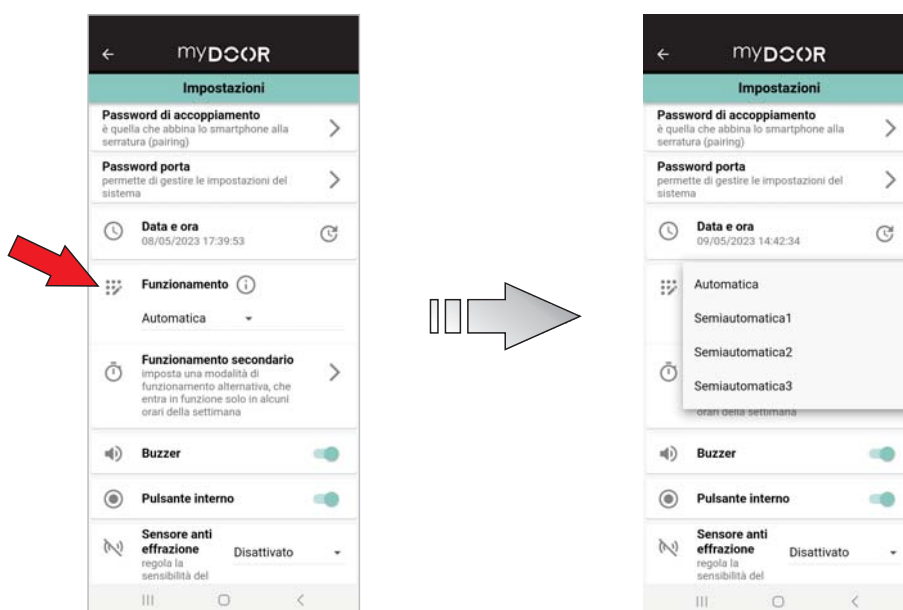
←
myDOOR
Impostazioni
Password di accoppiamento
è quella che abbina lo smartphone alla serratura (pairing)
Password porta
permette di gestire le impostazioni del sistema
Data e ora
08/05/2023 17:39:53
Funzionamento
Automatica
Funzionamento secondario
imposta una modalità di funzionamento alternativa, che entra in funzione solo in alcuni orari della settimana
Buzzer
Pulsante interno
Sensore anti effrazione
regola la sensibilità del
Disattivato

←
myDOOR
Impostazioni
Password di accoppiamento
è quella che abbina lo smartphone alla serratura (pairing)
Password porta
permette di gestire le impostazioni del sistema
Data e ora
09/05/2023 14:42:34
Automatica
Semiautomatica1
Semiautomatica2
Semiautomatica3
orari della settimana
Buzzer
Pulsante interno
Sensore anti effrazione
regola la sensibilità del
Disattivato